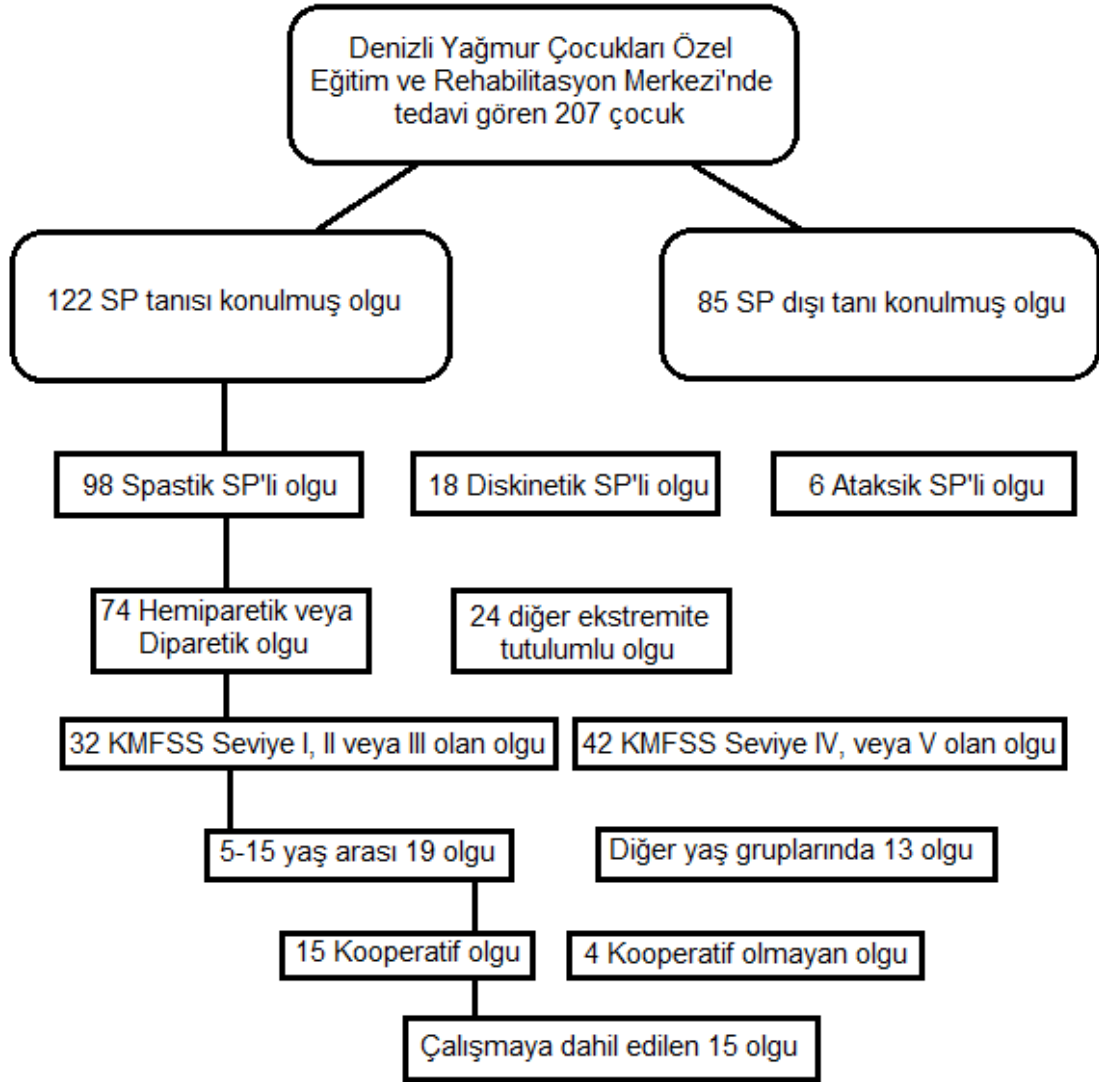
Denizli Yağmur Çocukları Özel Eğitim ve Rehabilitasyon Merkezi'nde tedavi gören 207 çocuk

122 SP tanısı konulmuş olgu

85 SP dışı tanı konulmuş olgu

98 Spastik SP'li olgu

18 Diskinetik SP'li olgu

6 Ataksik SP'li olgu

74 Hemiparetik veya Diparetik olgu

24 diğer ekstremite tutulumlu olgu

32 KMFSS Seviye I, II veya III olan olgu

42 KMFSS Seviye IV, veya V olan olgu

5-15 yaş arası 19 olgu

Diğer yaş gruplarında 13 olgu

15 Kooperatif olgu

4 Kooperatif olmayan olgu

Çalışmaya dahil edilen 15 olgu